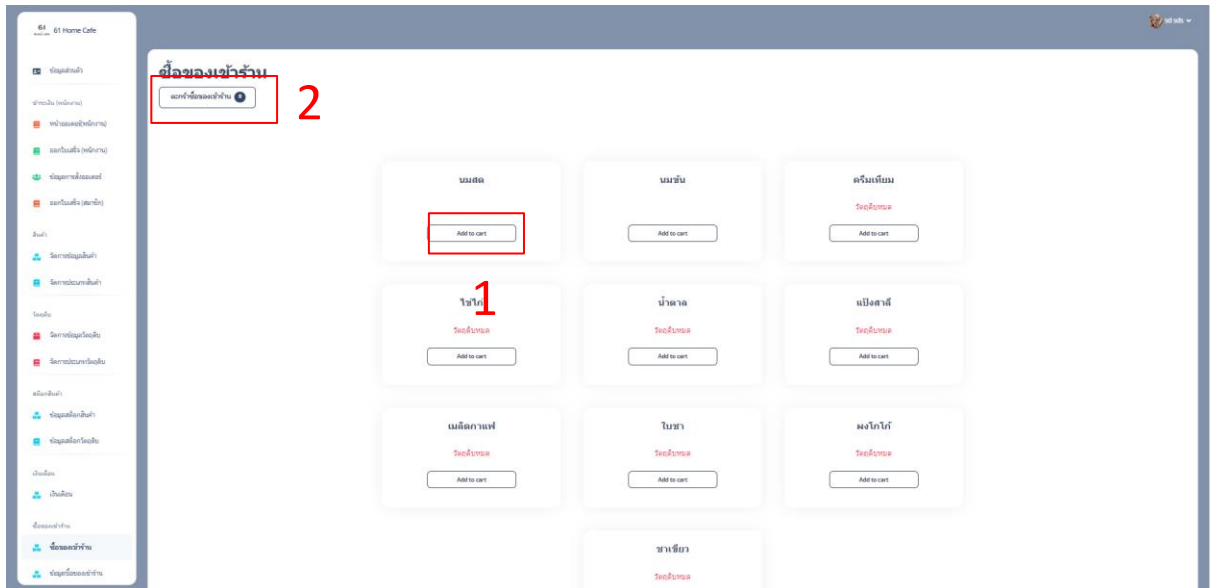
61 Home Cafe

ข้อมูลส่วนตัว

ข้อมูลพื้นฐาน (พนักงาน)

หน้าออเดอร์(พนักงาน)

ออกใบเสร็จ (พนักงาน)

ข้อมูลการสั่งออเดอร์

ออกใบเสร็จ (สมาชิก)

สินค้า

จัดการข้อมูลสินค้า

จัดการประเภทสินค้า

วัตถุดิบ

จัดการข้อมูลวัตถุดิบ

จัดการประเภทวัตถุดิบ

สต็อกสินค้า

ข้อมูลสต็อกสินค้า

ข้อมูลสต็อกวัตถุดิบ

เงินเดือน

เงินเดือน

ซื้อของเข้าร้าน

ซื้อของเข้าร้าน

ข้อมูลซื้อของเข้าร้าน

sd sds

ซื้อของเข้าร้าน

ตะกร้าซื้อของเข้าร้าน 0

2

| นมสด | นมข้น | ครีมเทียม |
|---|---|---|
| | | วัตถุดิบหมด |
| Add to cart | Add to cart | Add to cart |

1

| ไข่ไก่ | น้ำตาล | แป้งสาลี |
|---|---|---|
| วัตถุดิบหมด | วัตถุดิบหมด | วัตถุดิบหมด |
| Add to cart | Add to cart | Add to cart |

| เมล็ดกาแฟ | ใบชา | ผงโกโก้ |
|---|---|---|
| วัตถุดิบหมด | วัตถุดิบหมด | วัตถุดิบหมด |
| Add to cart | Add to cart | Add to cart |

ชาเขียว
วัตถุดิบหมด